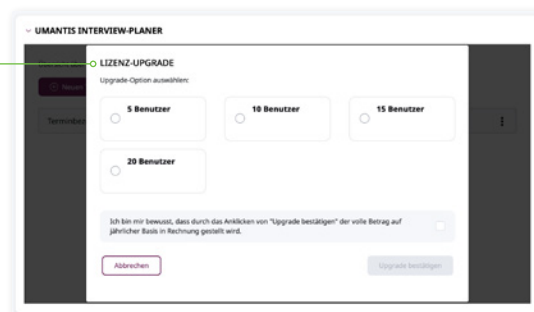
UMANTIS INTERVIEW-PLANER

LIZENZ-UPGRADE

Upgrade-Option auswählen:

5 Benutzer

10 Benutzer

15 Benutzer

20 Benutzer

Ich bin mir bewusst, dass durch das Anklicken von "Upgrade bestätigen" der volle Betrag auf jährlicher Basis in Rechnung gestellt wird.

Abbrechen

Upgrade bestätigen